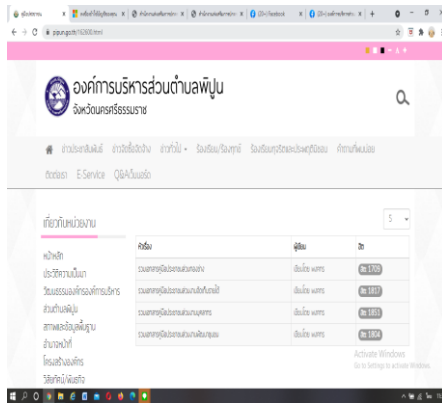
องค์การบริหารส่วนตำบลพิปูน
จังหวัดนครศรีธรรมราช

ข่าวประชาสัมพันธ์ ข่าวจัดซื้อจัดจ้าง ข่าวทั่วไป ร้องเรียน/ร้องทุกข์ ร้องเรียนทุจริตและประพฤติมิชอบ กิจกรรมที่ผ่านมา
ติดต่อเรา E-Service Q&A/เว็บบอร์ด

เกี่ยวกับหน่วยงาน

หน้าหลัก
ประวัติความเป็นมา
วิสัยทัศน์และพันธกิจ
ข้อมูลพื้นฐาน
สภาพและข้อมูลพื้นฐาน
อำนาจหน้าที่
โครงสร้างองค์กร
วิสัยทัศน์/พันธกิจ

| หัวเรื่อง | ผู้เขียน | อ่าน |
|---|---|---|
| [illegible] | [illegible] | 1709 |
| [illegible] | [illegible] | 1817 |
| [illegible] | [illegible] | 1853 |
| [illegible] | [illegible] | 1804 |

5

Activate Windows
Go to Settings to activate Windows.